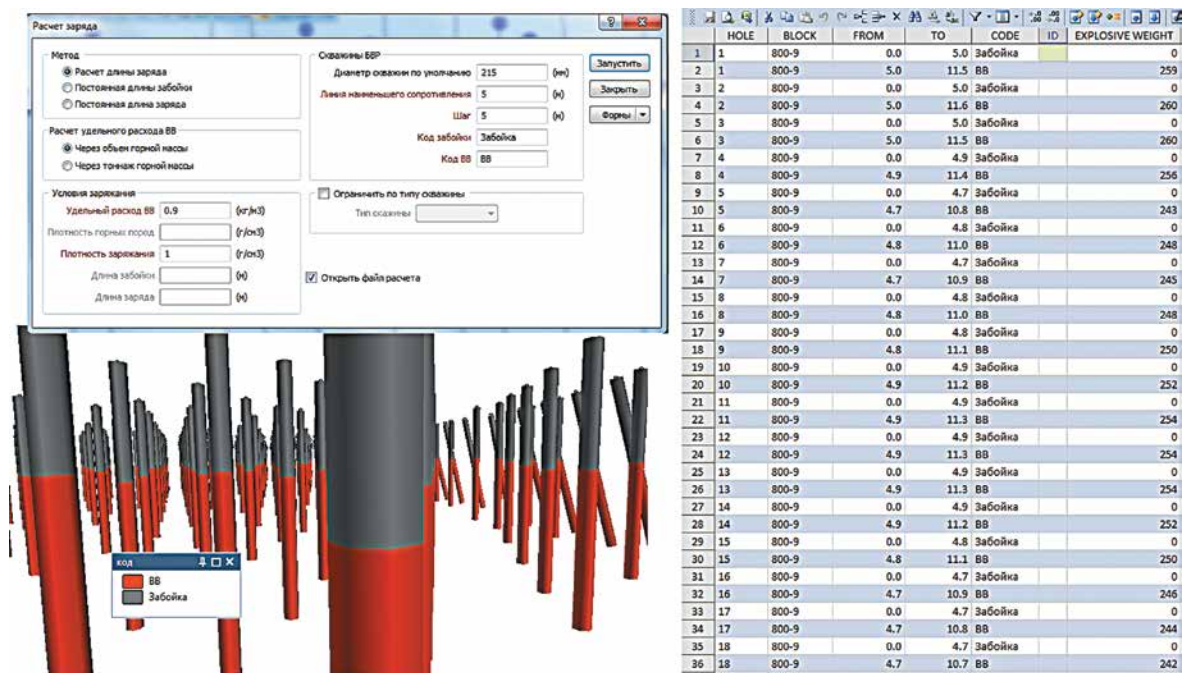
Расчет заряда

Метод
Расчет длины заряда
Постоянная длины забойки
Постоянная длина заряда

Расчет удельного расхода ВВ
Через объем горной массы
Через тоннаж горной массы

Условия заряжания
Удельный расход ВВ 0.9 (кг/м3)
Плотность горных пород (г/см3)
Плотность заряжания 1 (г/см3)
Длина забойки (м)
Длина заряда (м)

Скважины БВР
Диаметр скважин по умолчанию 215 (мм)
Линия наименьшего сопротивления 5 (м)
Шаг 5 (м)
Код забойки Забойка
Код ВВ ВВ

Ограничить по типу скважины
Тип скважины

Открыть файл расчета

Запустить
Закрыть
Формы

КОД
ВВ
Забойка

| | HOLE | BLOCK | FROM | TO | CODE | ID | EXPLOSIVE WEIGHT |
|---|---|---|---|---|---|---|---|
| 1 | 1 | 800-9 | 0.0 | 5.0 | Забойка | | 0 |
| 2 | 1 | 800-9 | 5.0 | 11.5 | ВВ | | 259 |
| 3 | 2 | 800-9 | 0.0 | 5.0 | Забойка | | 0 |
| 4 | 2 | 800-9 | 5.0 | 11.6 | ВВ | | 260 |
| 5 | 3 | 800-9 | 0.0 | 5.0 | Забойка | | 0 |
| 6 | 3 | 800-9 | 5.0 | 11.5 | ВВ | | 260 |
| 7 | 4 | 800-9 | 0.0 | 4.9 | Забойка | | 0 |
| 8 | 4 | 800-9 | 4.9 | 11.4 | ВВ | | 256 |
| 9 | 5 | 800-9 | 0.0 | 4.7 | Забойка | | 0 |
| 10 | 5 | 800-9 | 4.7 | 10.8 | ВВ | | 243 |
| 11 | 6 | 800-9 | 0.0 | 4.8 | Забойка | | 0 |
| 12 | 6 | 800-9 | 4.8 | 11.0 | ВВ | | 248 |
| 13 | 7 | 800-9 | 0.0 | 4.7 | Забойка | | 0 |
| 14 | 7 | 800-9 | 4.7 | 10.9 | ВВ | | 245 |
| 15 | 8 | 800-9 | 0.0 | 4.8 | Забойка | | 0 |
| 16 | 8 | 800-9 | 4.8 | 11.0 | ВВ | | 248 |
| 17 | 9 | 800-9 | 0.0 | 4.8 | Забойка | | 0 |
| 18 | 9 | 800-9 | 4.8 | 11.1 | ВВ | | 250 |
| 19 | 10 | 800-9 | 0.0 | 4.9 | Забойка | | 0 |
| 20 | 10 | 800-9 | 4.9 | 11.2 | ВВ | | 252 |
| 21 | 11 | 800-9 | 0.0 | 4.9 | Забойка | | 0 |
| 22 | 11 | 800-9 | 4.9 | 11.3 | ВВ | | 254 |
| 23 | 12 | 800-9 | 0.0 | 4.9 | Забойка | | 0 |
| 24 | 12 | 800-9 | 4.9 | 11.3 | ВВ | | 254 |
| 25 | 13 | 800-9 | 0.0 | 4.9 | Забойка | | 0 |
| 26 | 13 | 800-9 | 4.9 | 11.3 | ВВ | | 254 |
| 27 | 14 | 800-9 | 0.0 | 4.9 | Забойка | | 0 |
| 28 | 14 | 800-9 | 4.9 | 11.2 | ВВ | | 252 |
| 29 | 15 | 800-9 | 0.0 | 4.8 | Забойка | | 0 |
| 30 | 15 | 800-9 | 4.8 | 11.1 | ВВ | | 250 |
| 31 | 16 | 800-9 | 0.0 | 4.7 | Забойка | | 0 |
| 32 | 16 | 800-9 | 4.7 | 10.9 | ВВ | | 246 |
| 33 | 17 | 800-9 | 0.0 | 4.7 | Забойка | | 0 |
| 34 | 17 | 800-9 | 4.7 | 10.8 | ВВ | | 244 |
| 35 | 18 | 800-9 | 0.0 | 4.7 | Забойка | | 0 |
| 36 | 18 | 800-9 | 4.7 | 10.7 | ВВ | | 242 |